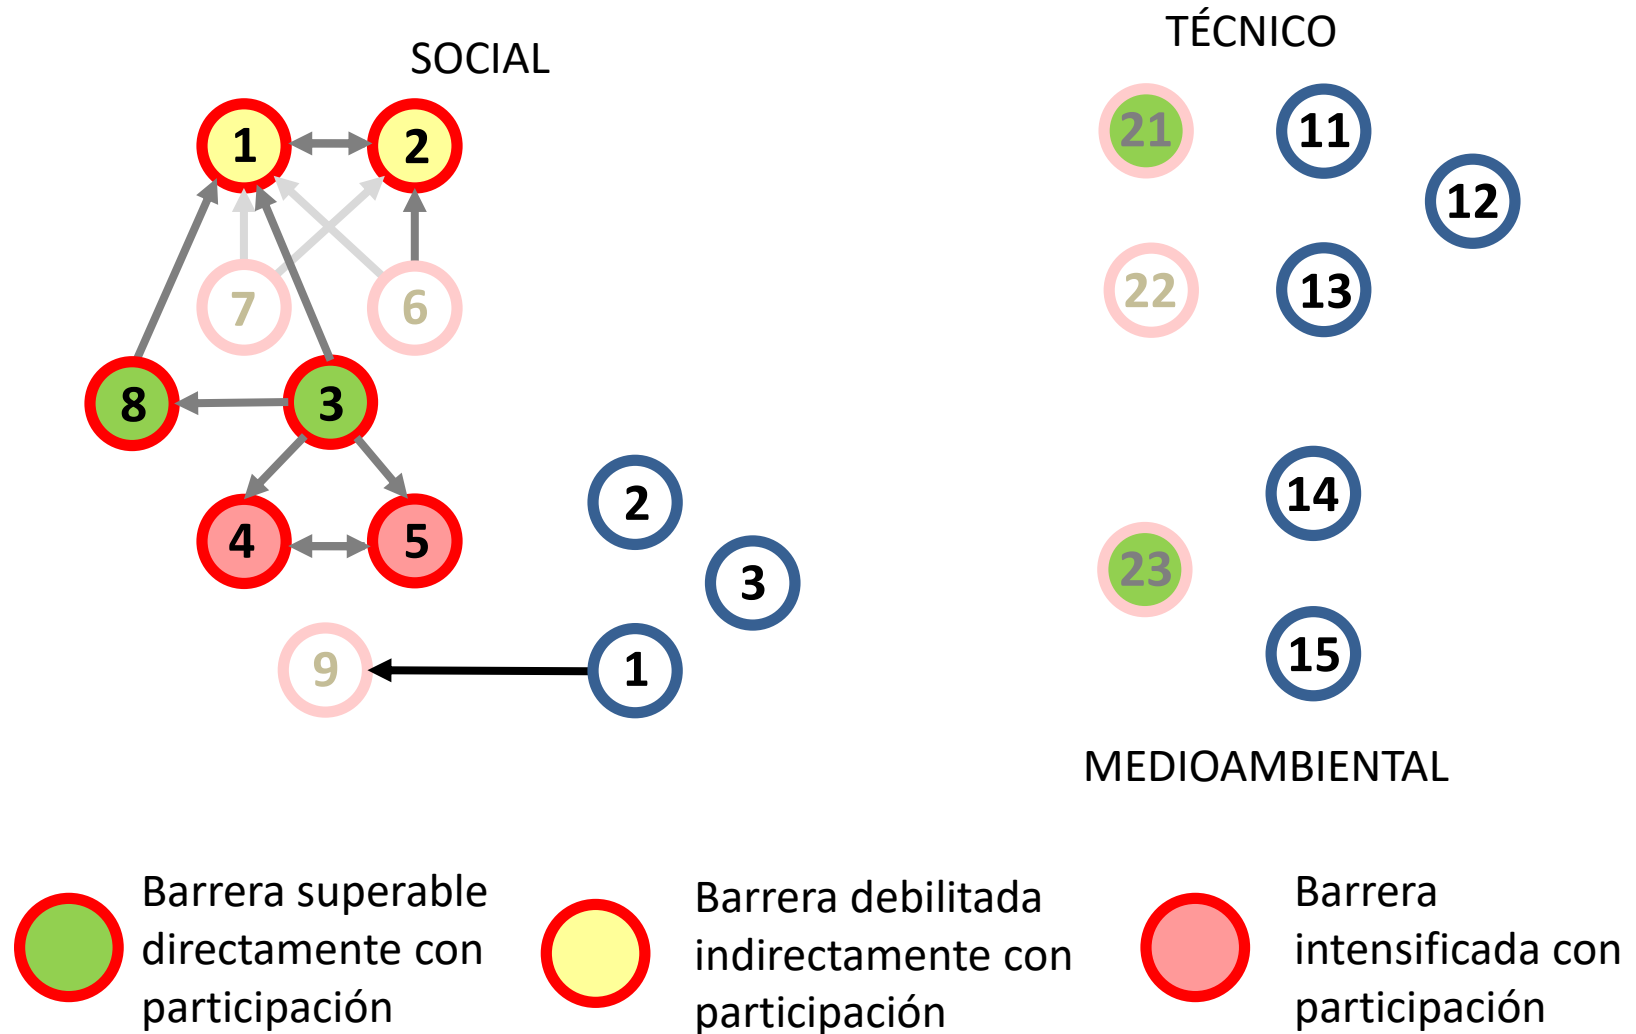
SOCIAL

1
2
7
6
8
3
4
5
9

2
3
1

TÉCNICO

21
11
12
22
13

14
23
15

MEDIOAMBIENTAL

Barrera superable directamente con participación

Barrera debilitada indirectamente con participación

Barrera intensificada con participación